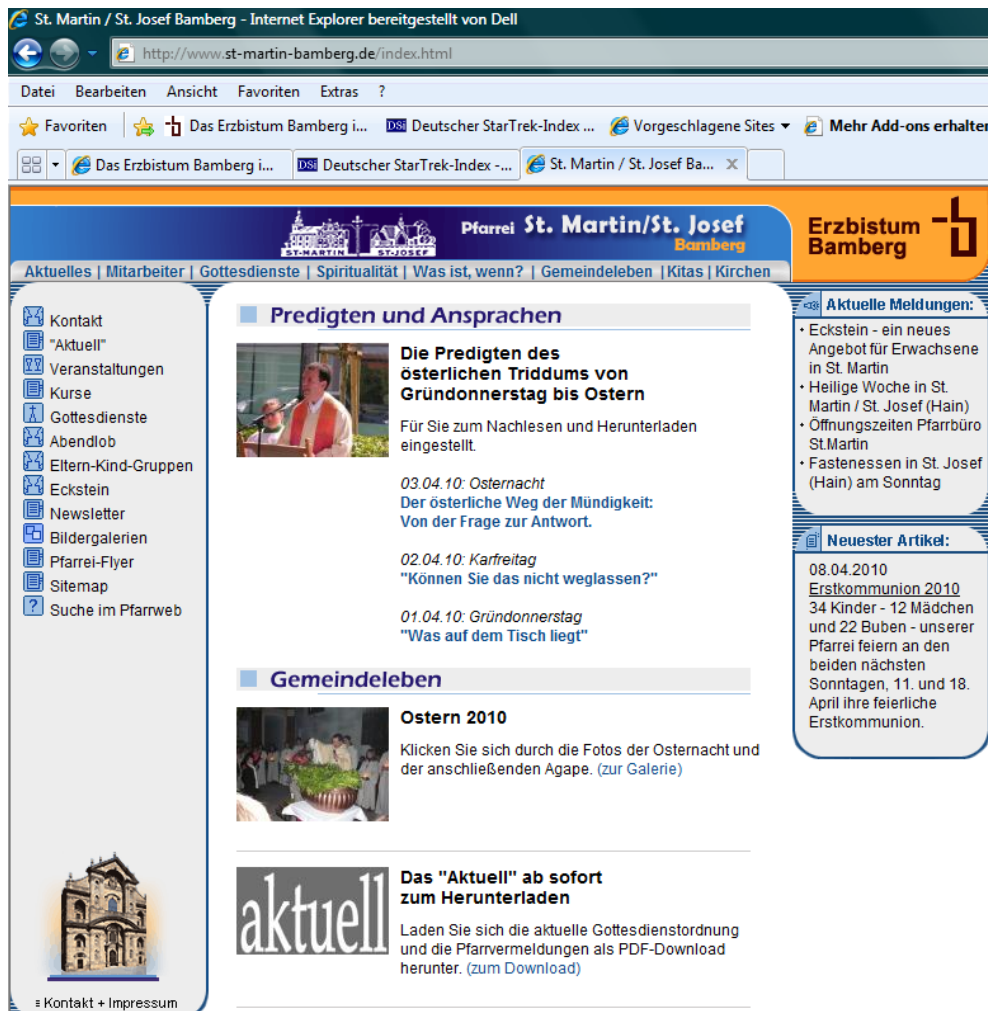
St. Martin / St. Josef Bamberg - Internet Explorer bereitgestellt von Dell

http://www.st-martin-bamberg.de/index.html

Datei Bearbeiten Ansicht Favoriten Extras ?

Favoriten | Das Erzbistum Bamberg i... | Deutscher StarTrek-Index ... | Vorgeschlagene Sites | Mehr Add-ons erhalten

Das Erzbistum Bamberg i... | Deutscher StarTrek-Index -... | St. Martin / St. Josef Ba... ×

ST. MARTIN ST. JOSEF

Pfarrei St. Martin/St. Josef Bamberg

Erzbistum Bamberg

Aktuelles | Mitarbeiter | Gottesdienste | Spiritualität | Was ist, wenn? | Gemeindeleben | Kitas | Kirchen

Kontakt
"Aktuell"
Veranstaltungen
Kurse
Gottesdienste
Abendlob
Eltern-Kind-Gruppen
Eckstein
Newsletter
Bildergalerien
Pfarrei-Flyer
Sitemap
Suche im Pfarrweb

Kontakt + Impressum

Predigten und Ansprachen

Die Predigten des österlichen Triddums von Gründonnerstag bis Ostern

Für Sie zum Nachlesen und Herunterladen eingestellt.

03.04.10: Osternacht
Der österliche Weg der Mündigkeit: Von der Frage zur Antwort.

02.04.10: Karfreitag
"Können Sie das nicht weglassen?"

01.04.10: Gründonnerstag
"Was auf dem Tisch liegt"

Gemeindeleben

Ostern 2010

Klicken Sie sich durch die Fotos der Osternacht und der anschließenden Agape. (zur Galerie)

aktuell

Das "Aktuell" ab sofort zum Herunterladen

Laden Sie sich die aktuelle Gottesdienstordnung und die Pfarrvermeldungen als PDF-Download herunter. (zum Download)

Aktuelle Meldungen:
• Eckstein - ein neues Angebot für Erwachsene in St. Martin
• Heilige Woche in St. Martin / St. Josef (Hain)
• Öffnungszeiten Pfarrbüro St.Martin
• Fastenessen in St. Josef (Hain) am Sonntag

Neuester Artikel:
08.04.2010
Erstkommunion 2010
34 Kinder - 12 Mädchen und 22 Buben - unserer Pfarrei feiern an den beiden nächsten Sonntagen, 11. und 18. April ihre feierliche Erstkommunion.